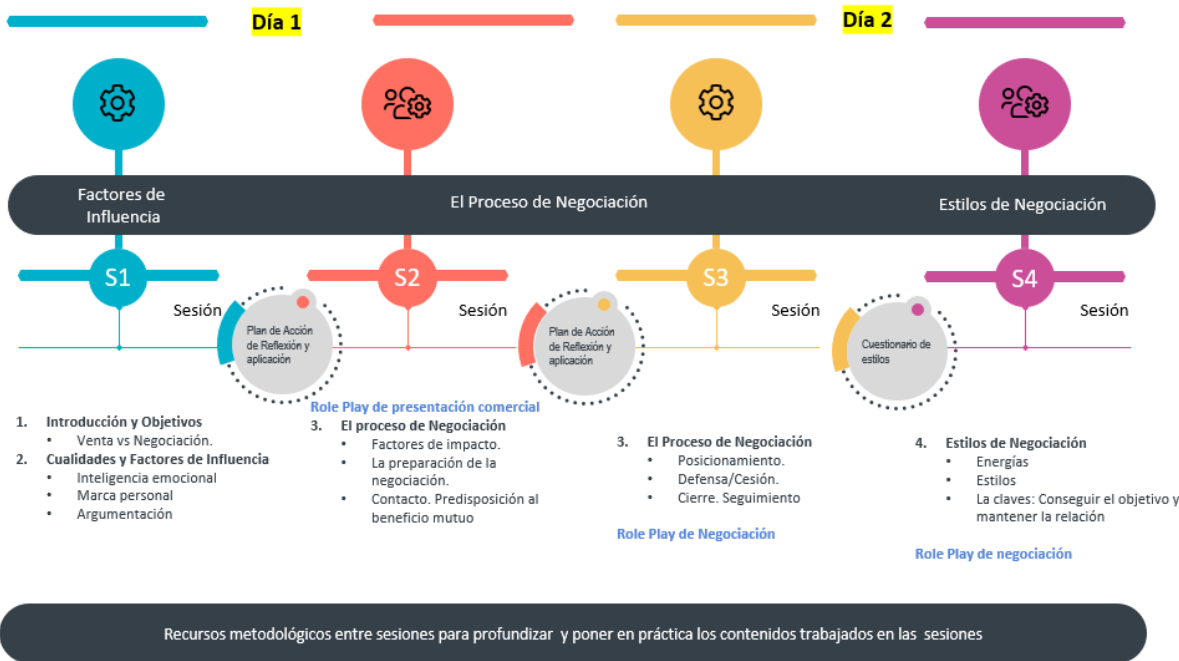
Día 1

Día 2

Factores de Influencia

El Proceso de Negociación

Estilos de Negociación

S1

Sesión

Plan de Acción de Reflexión y aplicación

S2

Sesión

Plan de Acción de Reflexión y aplicación

S3

Sesión

Cuestionario de estilos

S4

Sesión

1. Introducción y Objetivos
• Venta vs Negociación.
2. Cualidades y Factores de Influencia
• Inteligencia emocional
• Marca personal
• Argumentación

Role Play de presentación comercial
3. El proceso de Negociación
• Factores de impacto.
• La preparación de la negociación.
• Contacto. Predisposición al beneficio mutuo

3. El Proceso de Negociación
• Posicionamiento.
• Defensa/Cesión.
• Cierre. Seguimiento

Role Play de Negociación

4. Estilos de Negociación
• Energías
• Estilos
• La claves: Conseguir el objetivo y mantener la relación

Role Play de negociación

Recursos metodológicos entre sesiones para profundizar y poner en práctica los contenidos trabajados en las sesiones